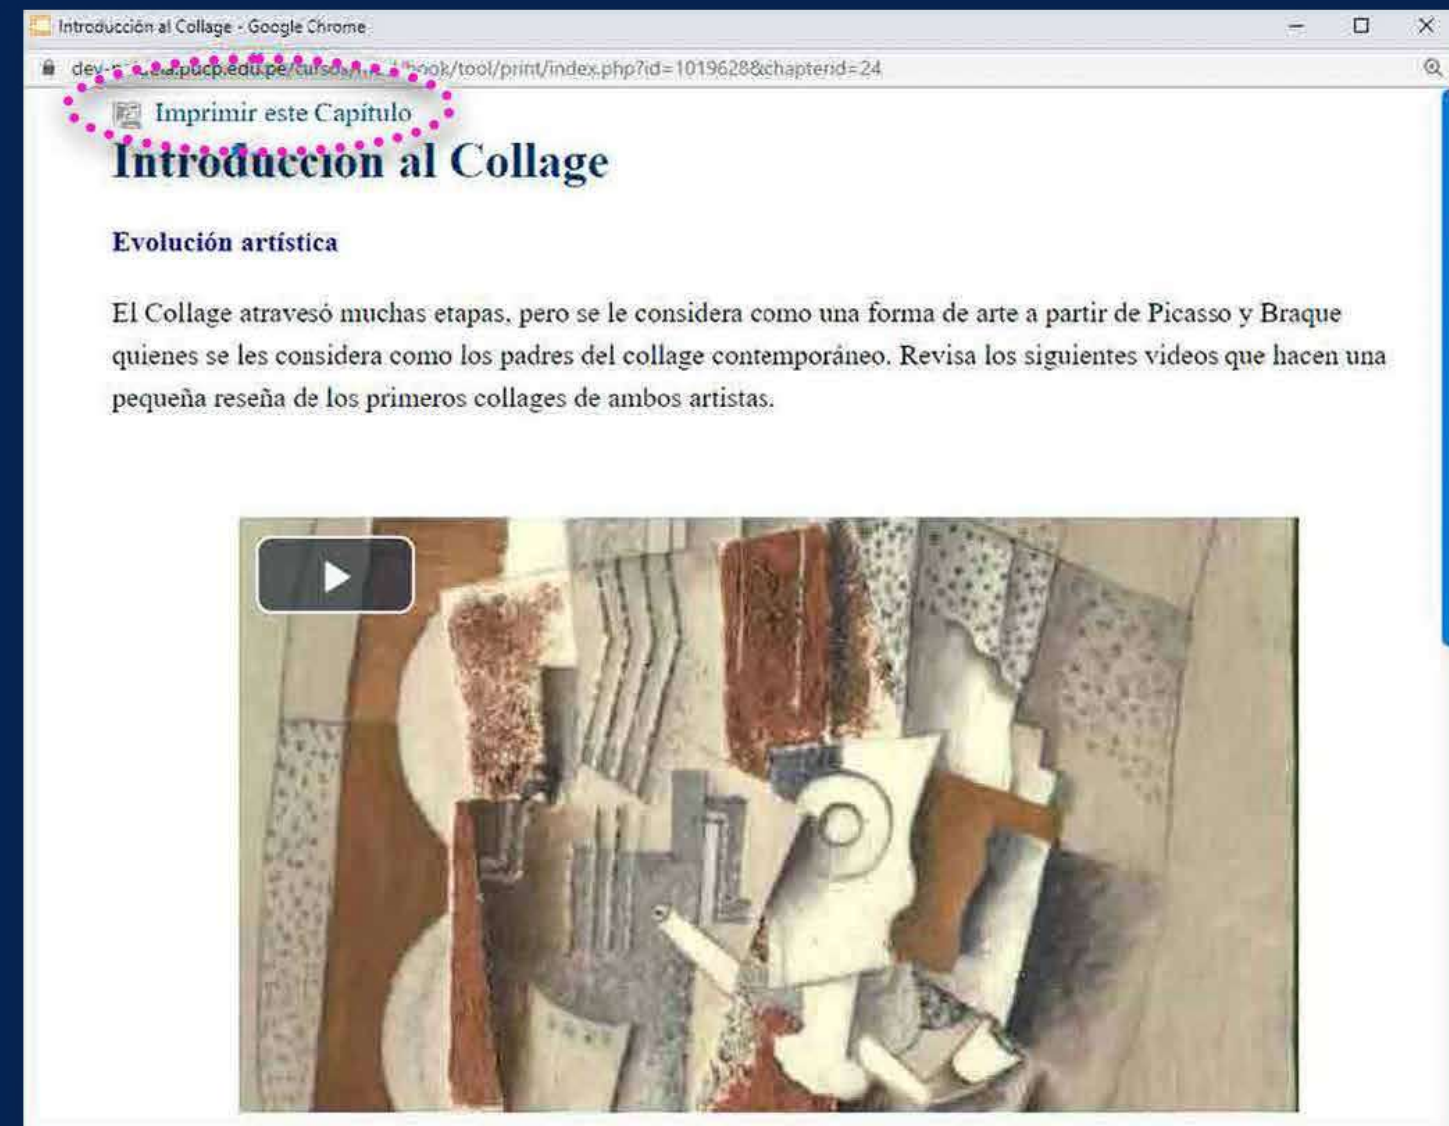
Introducción al Collage - Google Chrome

dev-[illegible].pucp.edu.pe/cursos/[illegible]/book/tool/print/index.php?id=1019628&chapterid=24

Imprimir este Capítulo

Introducción al Collage

Evolución artística

El Collage atravesó muchas etapas, pero se le considera como una forma de arte a partir de Picasso y Braque quienes se les considera como los padres del collage contemporáneo. Revisa los siguientes videos que hacen una pequeña reseña de los primeros collages de ambos artistas.